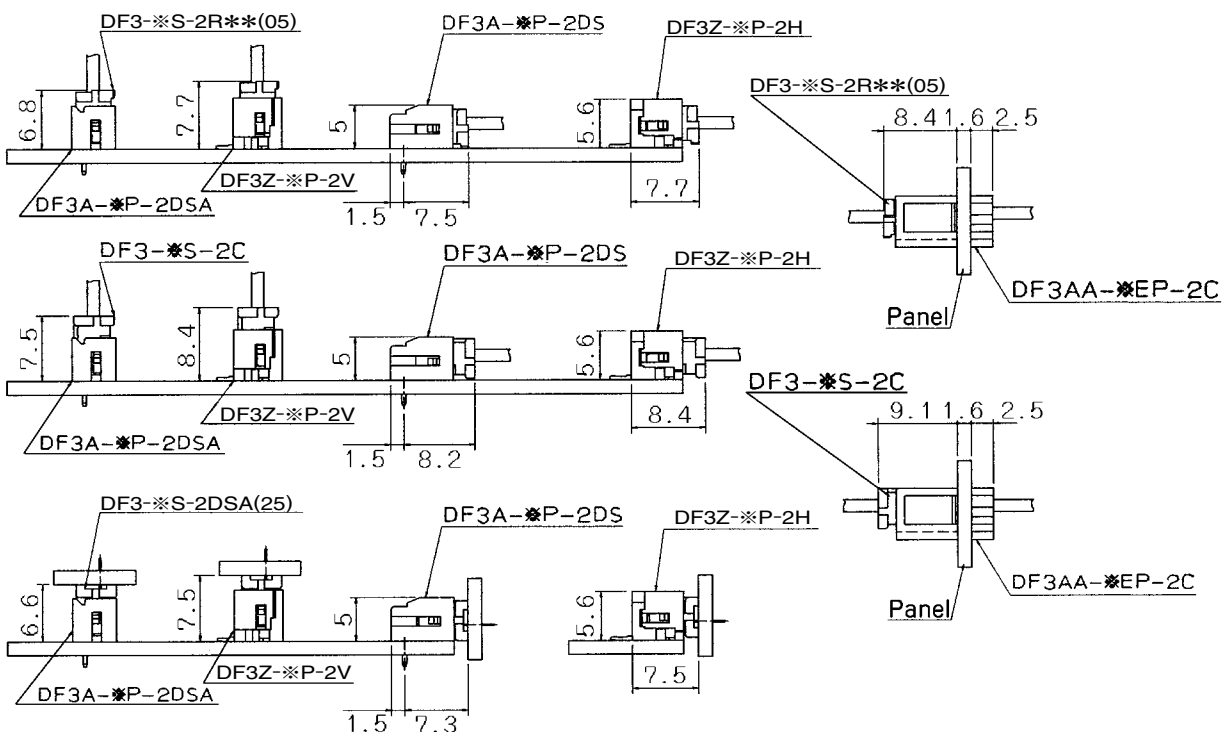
DF3-※S-2R✱✱(05)

DF3A-✱P-2DS

DF3Z-※P-2H

6.8

7.7

5

5.6

DF3Z-※P-2V

DF3A-✱P-2DSA

1.5

7.5

7.7

DF3-※S-2R✱✱(05)

8.4

1.6

2.5

DF3AA-✱EP-2C

Panel

DF3-✱S-2C

DF3A-✱P-2DS

DF3Z-※P-2H

7.5

8.4

5

5.6

DF3Z-※P-2V

DF3A-✱P-2DSA

1.5

8.2

8.4

DF3-✱S-2C

9.1

1.6

2.5

DF3AA-✱EP-2C

Panel

DF3-※S-2DSA(25)

DF3A-✱P-2DS

DF3Z-※P-2H

6.6

7.5

5

5.6

DF3Z-※P-2V

DF3A-✱P-2DSA

1.5

7.3

7.5